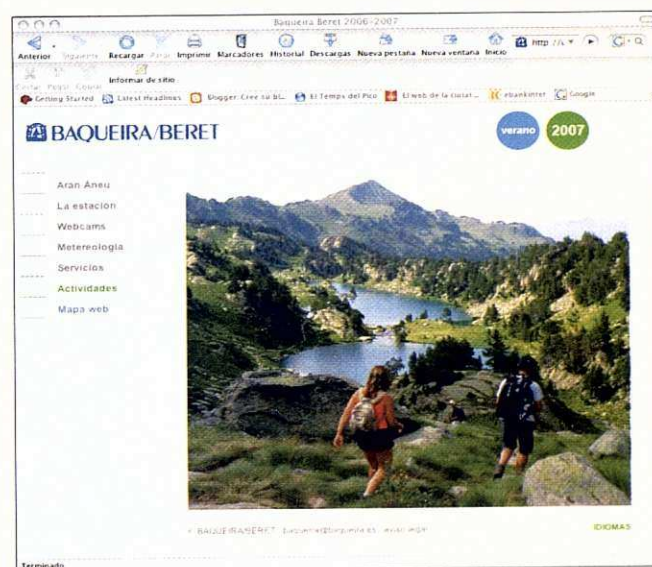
Baqueira Beret 2006-2007

Anterior Siguiente Recargar Parar Imprimir Marcadores Historial Descargas Nueva pestaña Nueva ventana Inicio http://s

Cortar Pegar Copiar Informar de sitio

Getting Started Latest Headlines Blogger: Cree su bl... El Temps del Pico El web de la ciutat... ebankinter Google

BAQUEIRA/BERET

verano 2007

Aran Àneu
La estacion
Webcams
Metereologia
Servicios
Actividades
Mapa web

© BAQUEIRA/BERET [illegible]

IDIOMAS

Terminado